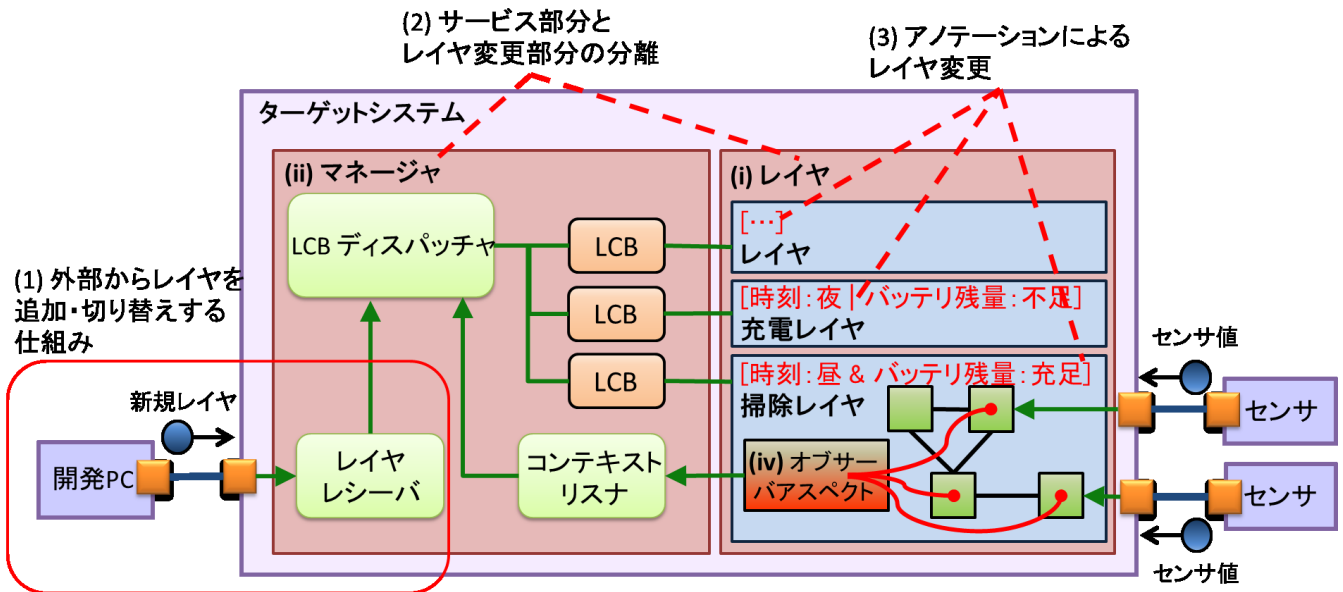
(2) サービス部分と
レイヤ変更部分の分離

(3) アノテーションによる
レイヤ変更

ターゲットシステム

(ii) マネージャ

LCB ディスパッチャ

LCB

LCB

LCB

(i) レイヤ

[…]
レイヤ

[時刻:夜 | バッテリ残量:不足]
充電レイヤ

[時刻:昼 & バッテリ残量:充足]
掃除レイヤ

(1) 外部からレイヤを
追加・切り替えする
仕組み

新規レイヤ

開発PC

レイヤ
レシーバ

コンテキスト
リスナ

(iv) オブザー
バアスペクト

センサ値

センサ

センサ

センサ値